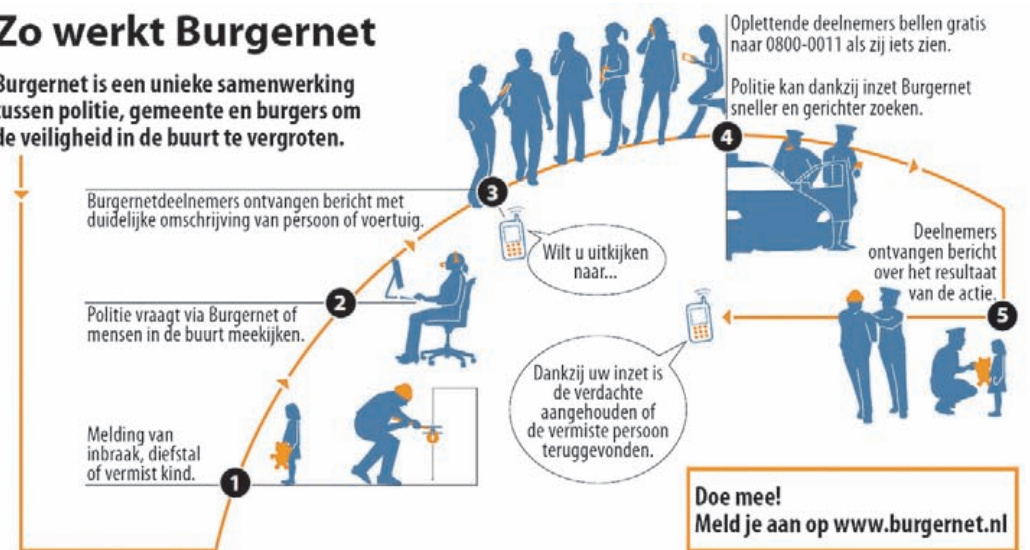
Zo werkt Burgernet

Burgernet is een unieke samenwerking tussen politie, gemeente en burgers om de veiligheid in de buurt te vergroten.

1
Melding van inbraak, diefstal of vermist kind.

2
Politie vraagt via Burgernet of mensen in de buurt meekijken.

3
Burgernetdeelnemers ontvangen bericht met duidelijke omschrijving van persoon of voertuig.

Wilt u uitkijken naar...

4
Oplettende deelnemers bellen gratis naar 0800-0011 als zij iets zien.

Politie kan dankzij inzet Burgernet sneller en gerichter zoeken.

5
Deelnemers ontvangen bericht over het resultaat van de actie.

Dankzij uw inzet is de verdachte aangehouden of de vermiste persoon teruggevonden.

Doe mee!
Meld je aan op www.burgernet.nl